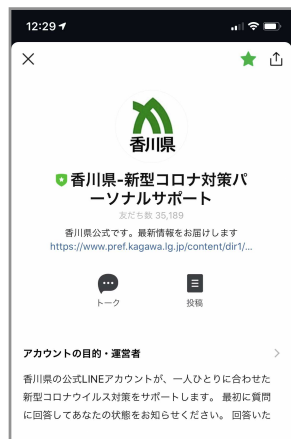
12:29

×

香川県

香川県-新型コロナ対策パーソナルサポート

友だち数 35,189

香川県公式です。最新情報をお届けします
https://www.pref.kagawa.lg.jp/content/dir1/...

トーク

投稿

アカウントの目的・運営者

香川県の公式LINEアカウントが、一人ひとりに合わせた新型コロナウイルス対策をサポートします。最初に質問に回答してあなたの状態をお知らせください。回答いた